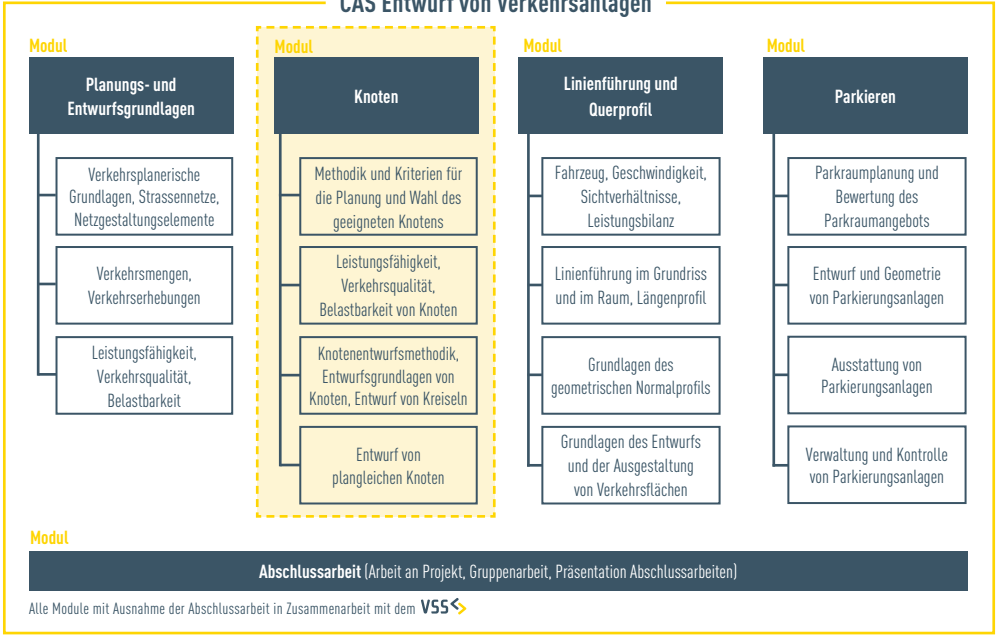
CAS Entwurf von Verkehrsanlagen

Modul

Planungs- und Entwurfsgrundlagen

Verkehrsplanerische Grundlagen, Strassennetze, Netzgestaltungselemente

Verkehrsmengen, Verkehrserhebungen

Leistungsfähigkeit, Verkehrsqualität, Belastbarkeit

Modul

Knoten

Methodik und Kriterien für die Planung und Wahl des geeigneten Knotens

Leistungsfähigkeit, Verkehrsqualität, Belastbarkeit von Knoten

Knotenentwurfsmethodik, Entwurfsgrundlagen von Knoten, Entwurf von Kreiseln

Entwurf von plangleichen Knoten

Modul

Linienführung und Querprofil

Fahrzeug, Geschwindigkeit, Sichtverhältnisse, Leistungsbilanz

Linienführung im Grundriss und im Raum, Längenprofil

Grundlagen des geometrischen Normalprofils

Grundlagen des Entwurfs und der Ausgestaltung von Verkehrsflächen

Modul

Parkieren

Parkraumplanung und Bewertung des Parkraumangebots

Entwurf und Geometrie von Parkierungsanlagen

Ausstattung von Parkierungsanlagen

Verwaltung und Kontrolle von Parkierungsanlagen

Modul

Abschlussarbeit (Arbeit an Projekt, Gruppenarbeit, Präsentation Abschlussarbeiten)

Alle Module mit Ausnahme der Abschlussarbeit in Zusammenarbeit mit dem VSS